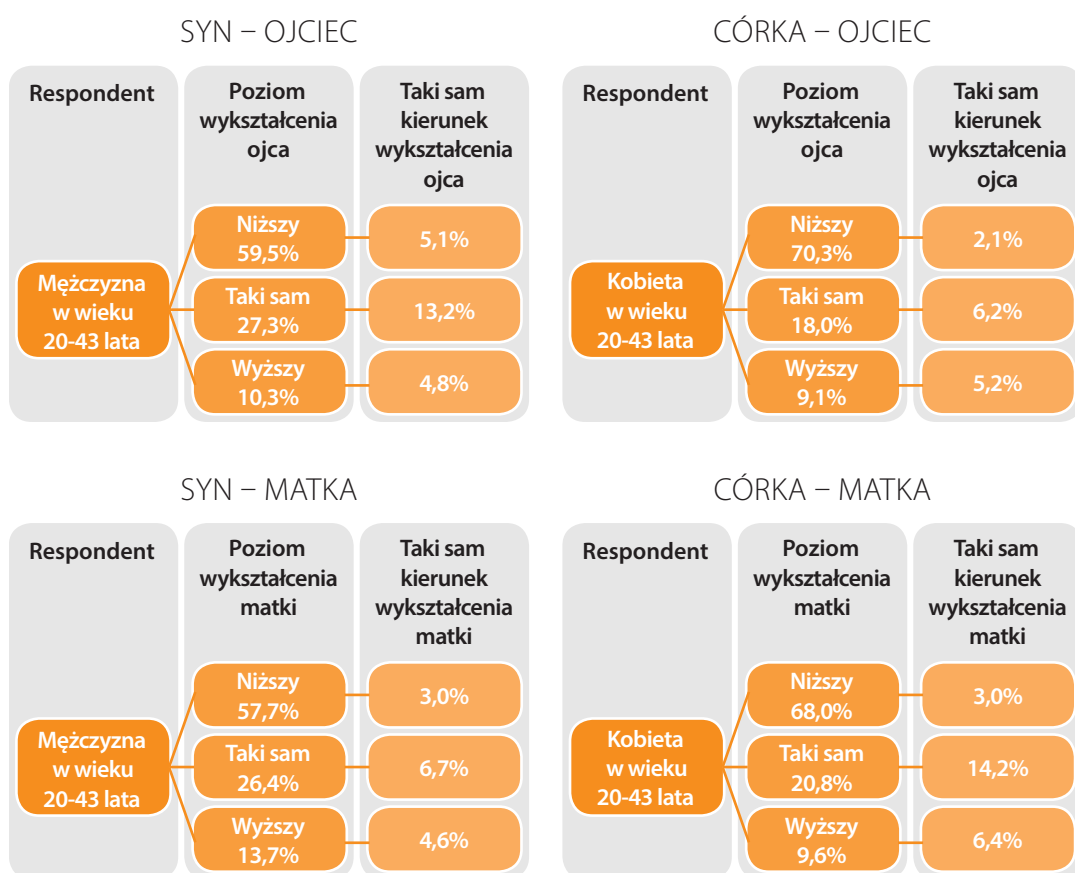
SYN – OJCIEC

Respondent

Poziom wykształcenia ojca

Taki sam kierunek wykształcenia ojca

Mężczyzna w wieku 20-43 lata

Niższy 59,5%

5,1%

Taki sam 27,3%

13,2%

Wyższy 10,3%

4,8%

CÓRKA – OJCIEC

Respondent

Poziom wykształcenia ojca

Taki sam kierunek wykształcenia ojca

Kobieta w wieku 20-43 lata

Niższy 70,3%

2,1%

Taki sam 18,0%

6,2%

Wyższy 9,1%

5,2%

SYN – MATKA

Respondent

Poziom wykształcenia matki

Taki sam kierunek wykształcenia matki

Mężczyzna w wieku 20-43 lata

Niższy 57,7%

3,0%

Taki sam 26,4%

6,7%

Wyższy 13,7%

4,6%

CÓRKA – MATKA

Respondent

Poziom wykształcenia matki

Taki sam kierunek wykształcenia matki

Kobieta w wieku 20-43 lata

Niższy 68,0%

3,0%

Taki sam 20,8%

14,2%

Wyższy 9,6%

6,4%